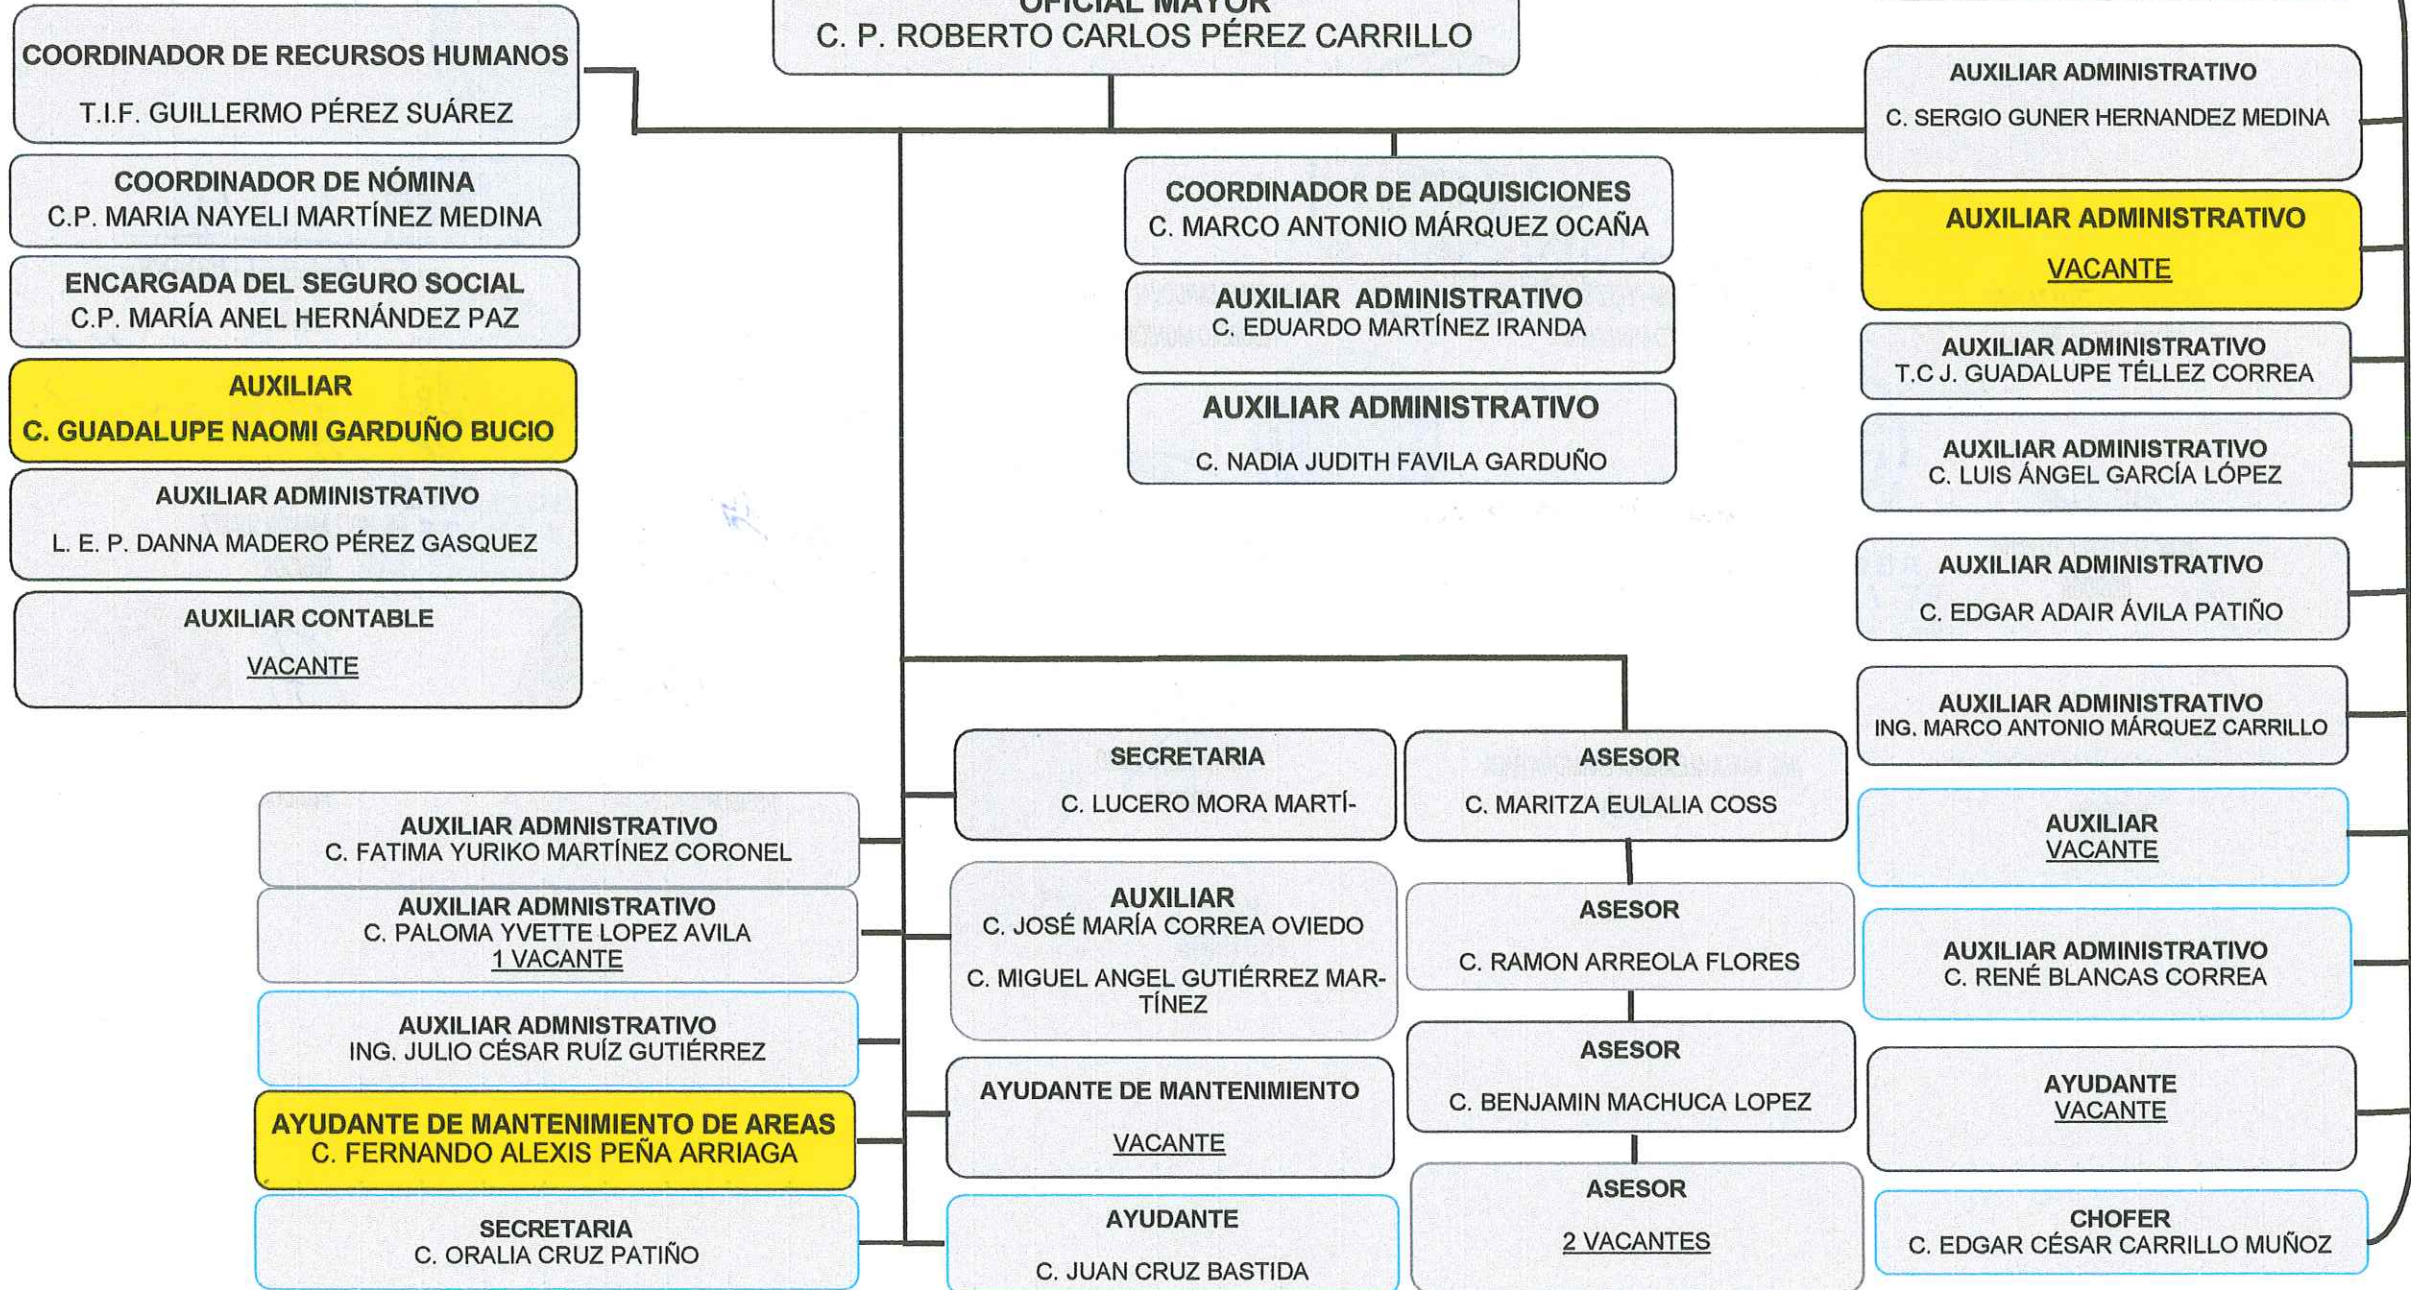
OFICIAL MAYOR
C. P. ROBERTO CARLOS PÉREZ CARRILLO

COORDINADOR DE RECURSOS HUMANOS
T.I.F. GUILLERMO PÉREZ SUÁREZ

COORDINADOR DE NÓMINA
C.P. MARIA NAYELI MARTÍNEZ MEDINA

ENCARGADA DEL SEGURO SOCIAL
C.P. MARÍA ANEL HERNÁNDEZ PAZ

AUXILIAR
C. GUADALUPE NAOMI GARDUÑO BUCIO

AUXILIAR ADMINISTRATIVO
L. E. P. DANNA MADERO PÉREZ GASQUEZ

AUXILIAR CONTABLE
VACANTE

COORDINADOR DE ADQUISICIONES
C. MARCO ANTONIO MÁRQUEZ OCAÑA

AUXILIAR ADMINISTRATIVO
C. EDUARDO MARTÍNEZ IRANDA

AUXILIAR ADMINISTRATIVO
C. NADIA JUDITH FAVILA GARDUÑO

AUXILIAR ADMINISTRATIVO
C. SERGIO GUNER HERNANDEZ MEDINA

AUXILIAR ADMINISTRATIVO
VACANTE

AUXILIAR ADMINISTRATIVO
T.C J. GUADALUPE TÉLLEZ CORREA

AUXILIAR ADMINISTRATIVO
C. LUIS ÁNGEL GARCÍA LÓPEZ

AUXILIAR ADMINISTRATIVO
C. EDGAR ADAIR ÁVILA PATIÑO

AUXILIAR ADMINISTRATIVO
ING. MARCO ANTONIO MÁRQUEZ CARRILLO

AUXILIAR
VACANTE

AUXILIAR ADMINISTRATIVO
C. RENÉ BLANCAS CORREA

AYUDANTE
VACANTE

CHOFER
C. EDGAR CÉSAR CARRILLO MUÑOZ

SECRETARIA
C. LUCERO MORA MARTÍ-

ASESOR
C. MARITZA EULALIA COSS

AUXILIAR ADMNISTRATIVO
C. FATIMA YURIKO MARTÍNEZ CORONEL

AUXILIAR ADMNISTRATIVO
C. PALOMA YVETTE LOPEZ AVILA
1 VACANTE

AUXILIAR
C. JOSÉ MARÍA CORREA OVIEDO
C. MIGUEL ANGEL GUTIÉRREZ MARTÍNEZ

ASESOR
C. RAMON ARREOLA FLORES

AUXILIAR ADMNISTRATIVO
ING. JULIO CÉSAR RUÍZ GUTIÉRREZ

ASESOR
C. BENJAMIN MACHUCA LOPEZ

AYUDANTE DE MANTENIMIENTO
VACANTE

AYUDANTE DE MANTENIMIENTO DE AREAS
C. FERNANDO ALEXIS PEÑA ARRIAGA

SECRETARIA
C. ORALIA CRUZ PATIÑO

AYUDANTE
C. JUAN CRUZ BASTIDA

ASESOR
2 VACANTES